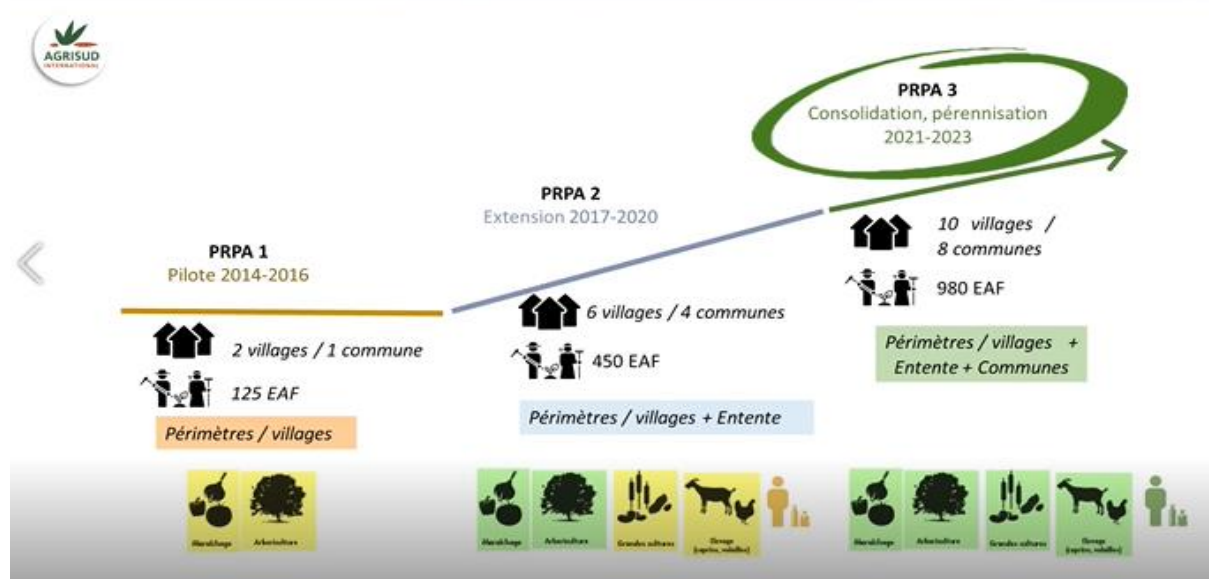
AGRISUD INTERNATIONAL

PRPA 3
Consolidation, pérennisation
2021-2023

PRPA 2
Extension 2017-2020

PRPA 1
Pilote 2014-2016

2 villages / 1 commune

125 EAF

Périmètres / villages

6 villages / 4 communes

450 EAF

Périmètres / villages + Entente

10 villages / 8 communes

980 EAF

Périmètres / villages + Entente + Communes

Maraîchage
Arboriculture

Maraîchage
Arboriculture
Grandes cultures
Elevage (caprins, volailles)

Maraîchage
Arboriculture
Grandes cultures
Elevage (caprins, volailles)